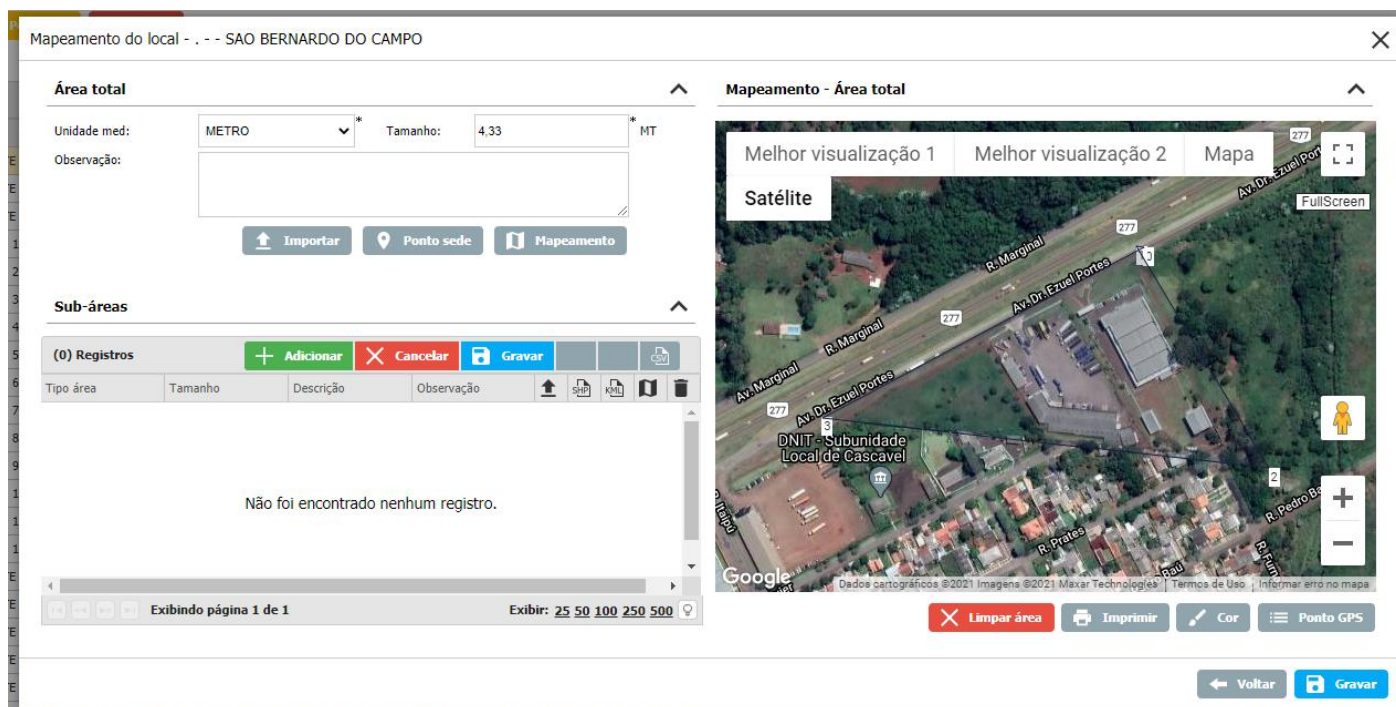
Mapeamento do local - . - - SAO BERNARDO DO CAMPO

Área total

Unidade med: METRO * Tamanho: 4,33 * MT

Observação:

Importar Ponto sede Mapeamento

Sub-áreas

(0) Registros Adicionar Cancelar Gravar

| Tipo área | Tamanho | Descrição | Observação |
|---|---|---|---|

Não foi encontrado nenhum registro.

Exibindo página 1 de 1

Exibir: 25 50 100 250 500

Mapeamento - Área total

Melhor visualização 1 Melhor visualização 2 Mapa

Satélite

FullScreen

277

Av. Dr. Ezuel Portes

R. Marginal

Av. Marginal

3

DNIT - Subunidade Local de Cascavel

2

R. Pedro Bo

R. Prates

R. Itaipu

R. Furi

Raú

Google

Dados cartográficos ©2021 Imagens ©2021 Maxar Technologies | Termos de Uso | Informar erro no mapa

Limpar área Imprimir Cor Ponto GPS

Voltar Gravar